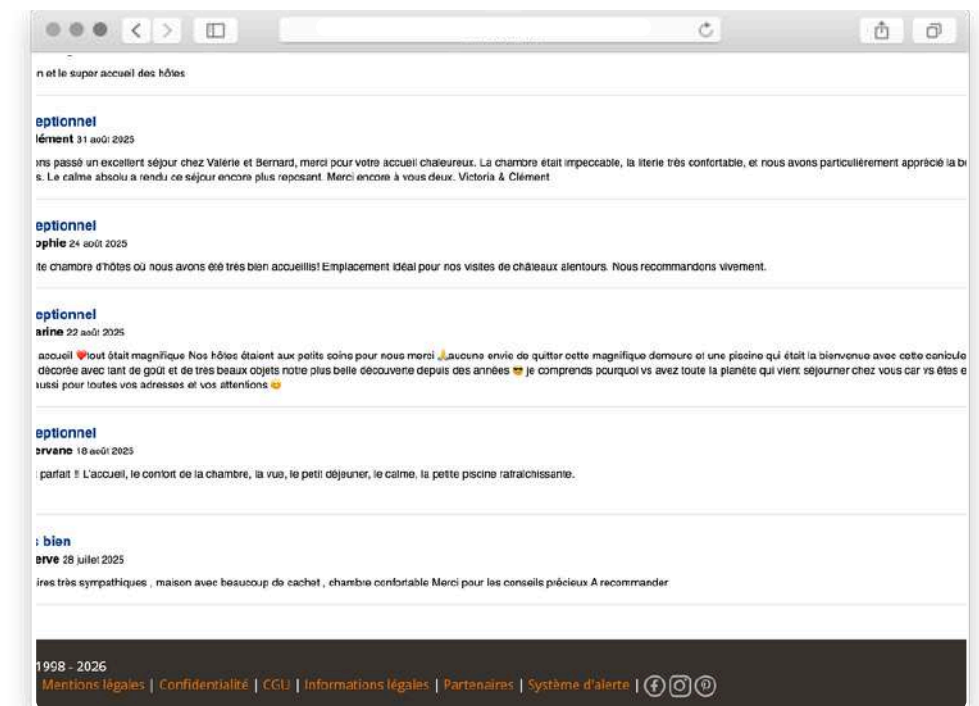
n et le super accueil des hôtes

eptionnel
lément 31 août 2025

ns passé un excellent séjour chez Valérie et Bernard, merci pour votre accueil chaleureux. La chambre était impeccable, la literie très confortable, et nous avons particulièrement apprécié la b s. Le calme absolu a rendu ce séjour encore plus reposant. Merci encore à vous deux. Victoria & Clément

eptionnel
phie 24 août 2025

te chambre d'hôtes où nous avons été très bien accueillis! Emplacement idéal pour nos visites de châteaux alentours. Nous recommandons vivement.

eptionnel
arine 22 août 2025

accueil ❤️tout était magnifique Nos hôtes étaient aux petits soins pour nous merci 🙏aucune envie de quitter cette magnifique demeure et une piscine qui était la bienvenue avec cette canicule décorée avec tant de goût et de très beaux objets notre plus belle découverte depuis des années 😎 je comprends pourquoi vs avez toute la planète qui vient séjourner chez vous car vs êtes e aussi pour toutes vos adresses et vos attentions 😉

eptionnel
rvane 18 août 2025

parfait !! L'accueil, le confort de la chambre, la vue, le petit déjeuner, le calme, la petite piscine rafraîchissante.

bien
erve 28 juillet 2025

ires très sympathiques , maison avec beaucoup de cachet , chambre confortable Merci pour les conseils précieux A recommander

1998 - 2026
Mentions légales | Confidentialité | CGU | Informations légales | Partenaires | Système d'alerte |